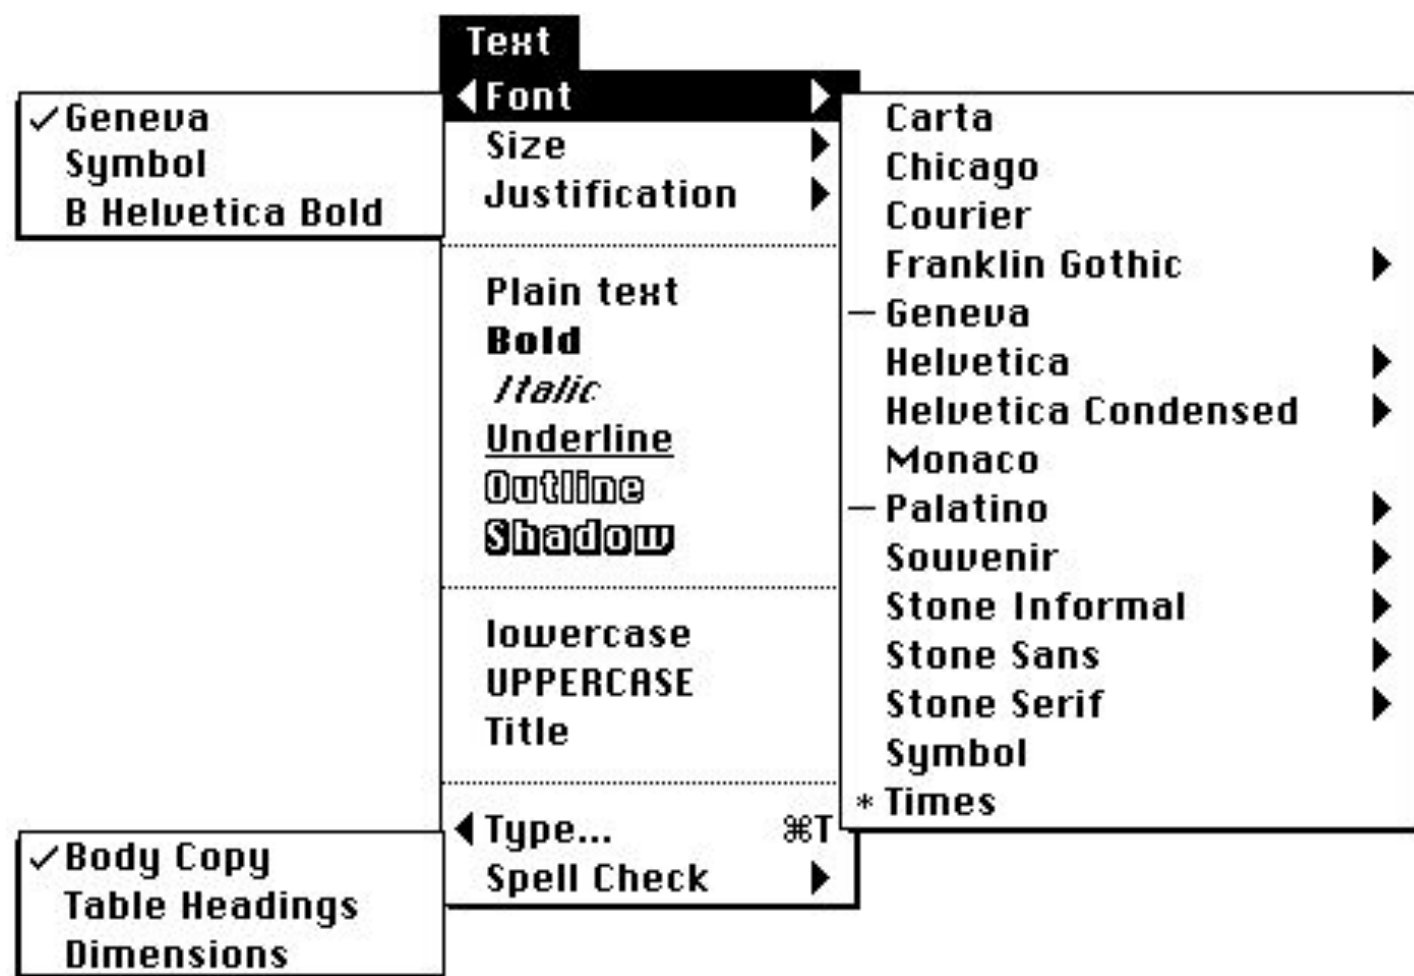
Text
Font
Size
Justification

Plain text
Bold
Italic
Underline
Outline
Shadow

lowercase
UPPERCASE
Title

Type... ⌘T
Spell Check

✓Geneva
Symbol
B Helvetica Bold

Carta
Chicago
Courier
Franklin Gothic
– Geneva
Helvetica
Helvetica Condensed
Monaco
– Palatino
Souvenir
Stone Informal
Stone Sans
Stone Serif
Symbol
* Times

✓Body Copy
Table Headings
Dimensions